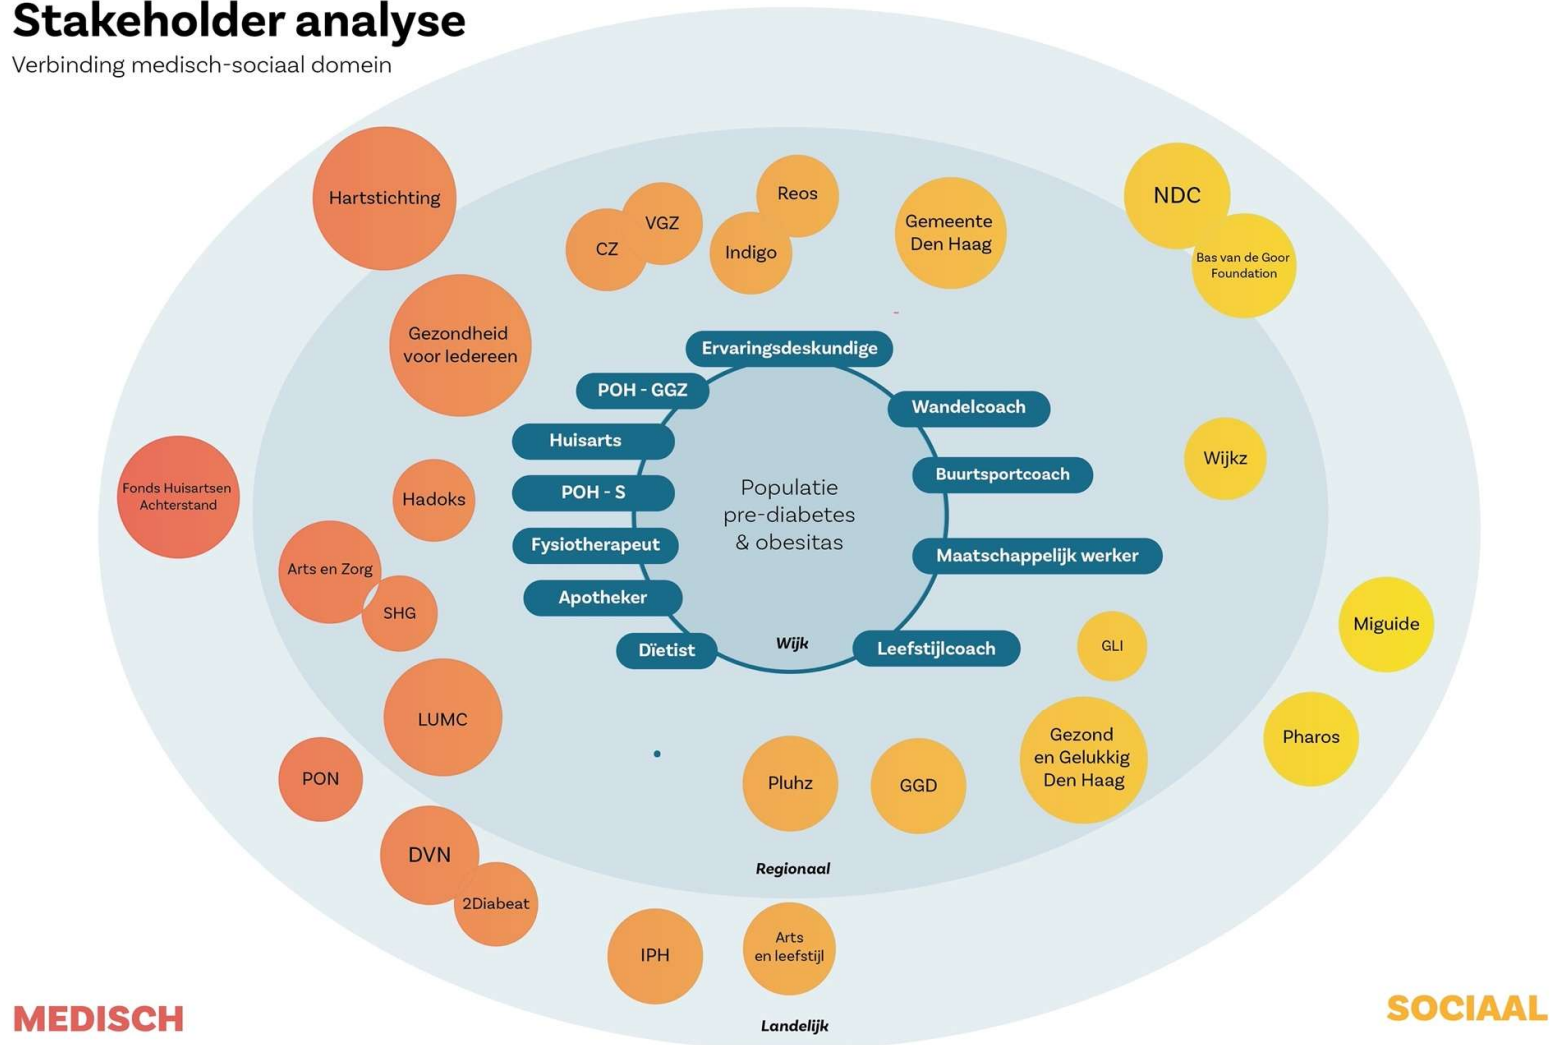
Stakeholder analyse

Verbinding medisch-sociaal domein

Hartstichting

CZ

VGZ

Reos

Indigo

Gemeente Den Haag

NDC

Bas van de Goor Foundation

Gezondheid voor Iedereen

Ervaringsdeskundige

POH - GGZ

Wandelcoach

Huisarts

Wijkz

Fonds Huisartsen Achterstand

Hadoks

POH - S

Populatie pre-diabetes & obesitas

Buurtsportcoach

Fysiotherapeut

Maatschappelijk werker

Arts en Zorg

SHG

Apotheker

Miguide

GLI

Diëtist

Wijk

Leefstijlcoach

LUMC

Gezond en Gelukkig Den Haag

Pharos

PON

Pluhz

GGD

DVN

2Diabeat

Regionaal

IPH

Arts en leefstijl

MEDISCH

Landelijk

SOCIAAL